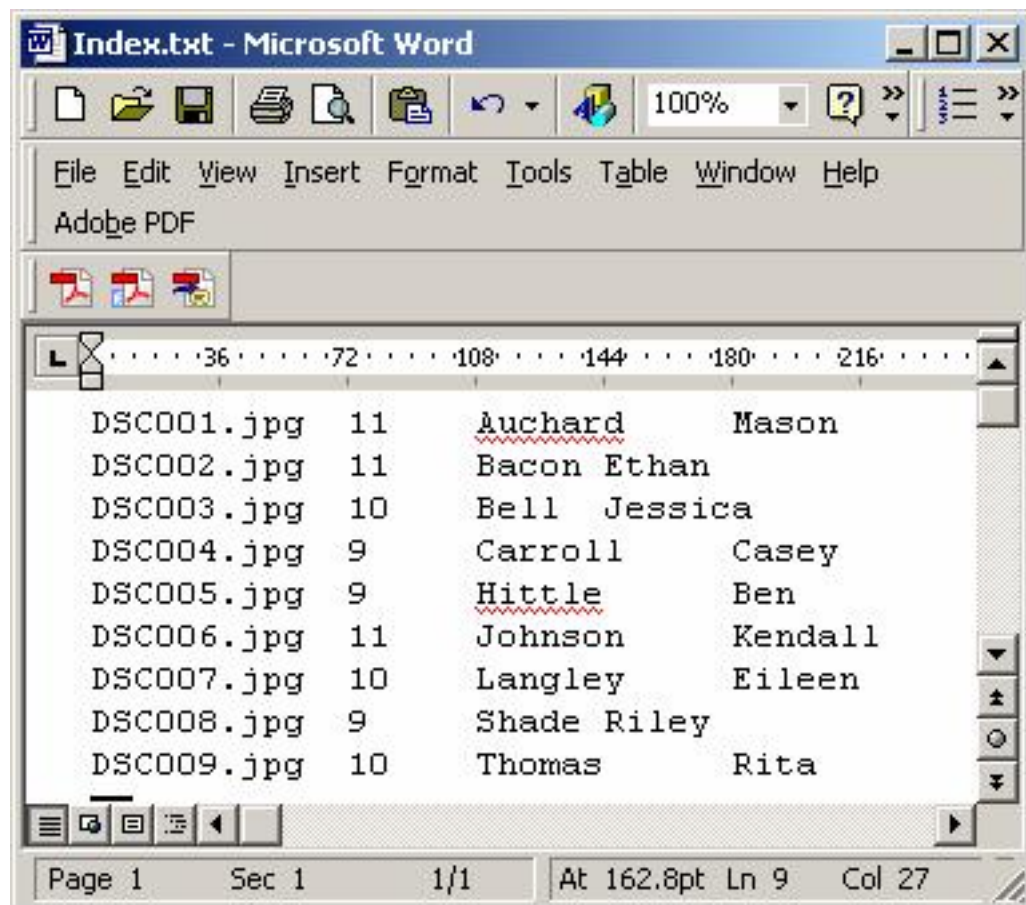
Index.txt - Microsoft Word

100%

File Edit View Insert Format Tools Table Window Help
Adobe PDF

36 72 108 144 180 216

DSC001.jpg 11 Auchard Mason
DSC002.jpg 11 Bacon Ethan
DSC003.jpg 10 Bell Jessica
DSC004.jpg 9 Carroll Casey
DSC005.jpg 9 Hittle Ben
DSC006.jpg 11 Johnson Kendall
DSC007.jpg 10 Langley Eileen
DSC008.jpg 9 Shade Riley
DSC009.jpg 10 Thomas Rita

Page 1 Sec 1 1/1 At 162.8pt Ln 9 Col 27